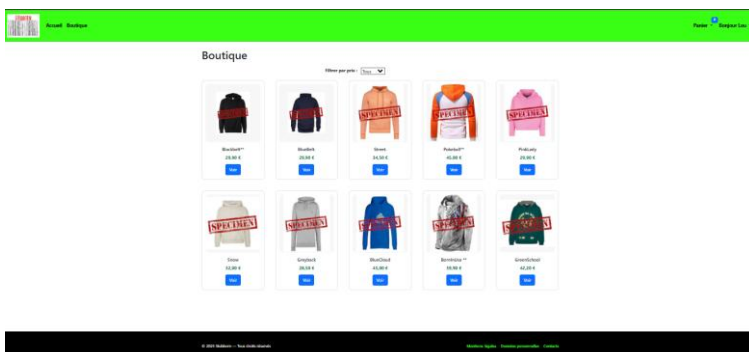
Accueil Boutique

Panier 0 Bonjour Lou

Boutique

Filtrer par prix : Tous

SPECIMEN

Blackfell™
29,90 €
Voir

Bluefolk
29,90 €
Voir

SPECIMEN
Green
34,50 €
Voir

SPECIMEN
Pokeball™
45,00 €
Voir

SPECIMEN
PinkLady
29,90 €
Voir

SPECIMEN
Snow
55,00 €
Voir

SPECIMEN
Greylack
28,00 €
Voir

SPECIMEN
BlueCloud
45,00 €
Voir

SPECIMEN
Borntoua ™
59,90 €
Voir

SPECIMEN
GreenSchool
42,20 €
Voir

© 2020 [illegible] — Tous droits réservés

Mentions légales Données personnelles Contacts